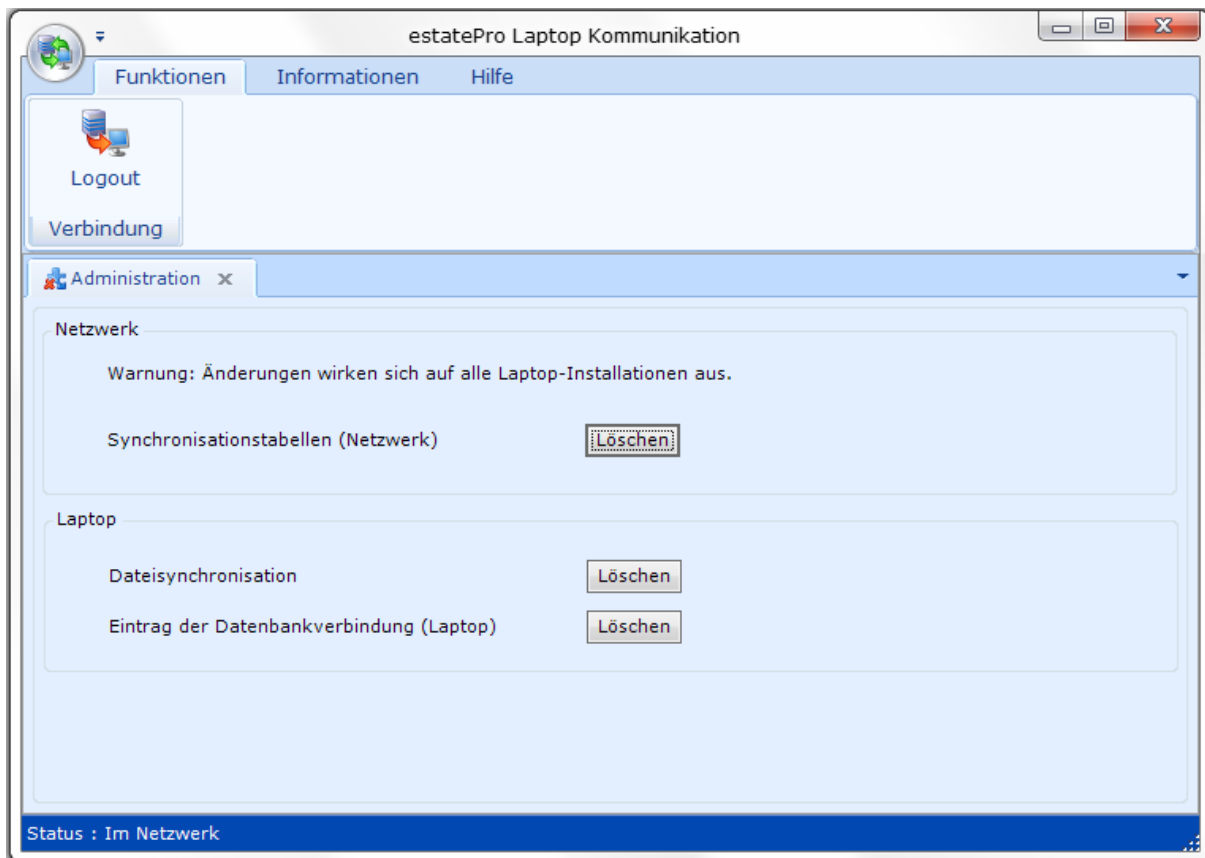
estatePro Laptop Kommunikation

Funktionen Informationen Hilfe

Logout

Verbindung

Administration

Netzwerk

Warnung: Änderungen wirken sich auf alle Laptop-Installationen aus.

Synchronisationstabellen (Netzwerk) Löschen

Laptop

Dateisynchronisation Löschen

Eintrag der Datenbankverbindung (Laptop) Löschen

Status : Im Netzwerk